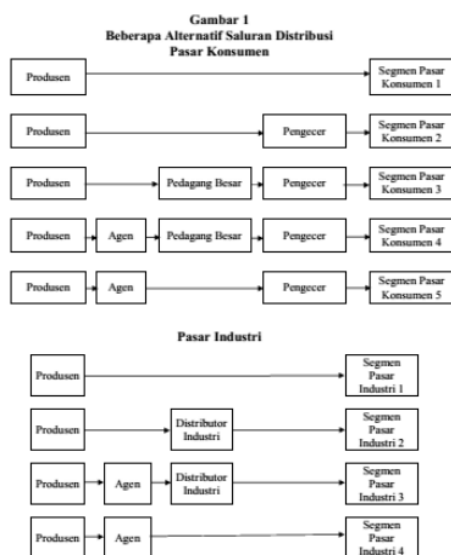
Gambar 1
Beberapa Alternatif Saluran Distribusi
Pasar Konsumen

Produsen
Segmen Pasar Konsumen 1

Produsen
Pengecer
Segmen Pasar Konsumen 2

Produsen
Pedagang Besar
Pengecer
Segmen Pasar Konsumen 3

Produsen
Agen
Pedagang Besar
Pengecer
Segmen Pasar Konsumen 4

Produsen
Agen
Pengecer
Segmen Pasar Konsumen 5

Pasar Industri

Produsen
Segmen Pasar Industri 1

Produsen
Distributor Industri
Segmen Pasar Industri 2

Produsen
Agen
Distributor Industri
Segmen Pasar Industri 3

Produsen
Agen
Segmen Pasar Industri 4